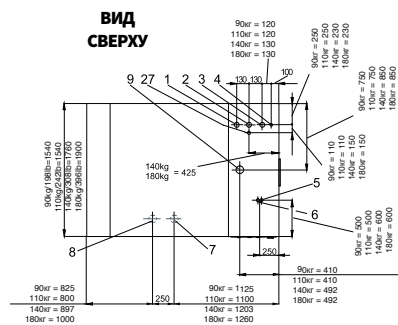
ВИД СВЕРХУ

90кг = 120
110кг = 120
140кг = 130
180кг = 130

9 27 1 2 3 4

130 130

100

90кг = 250
110кг = 230
140кг = 250
180кг = 230

90кг = 750
110кг = 750
140кг = 850
180кг = 850

90кг/198lb=1540
110кг/242lb=1540
140кг/308lb=1760
180кг/396lb=1900

140kg
180kg = 425

90кг = 110
110кг = 110
140кг = 150
180кг = 150

5

6

90кг = 500
110кг = 500
140кг = 600
180кг = 600

8

7

250

250

90кг = 410
110кг = 410
140кг = 492
180кг = 492

90кг = 825
110кг = 800
140кг = 897
180кг = 1000

90кг = 1125
110кг = 1100
140кг = 1203
180кг = 1260